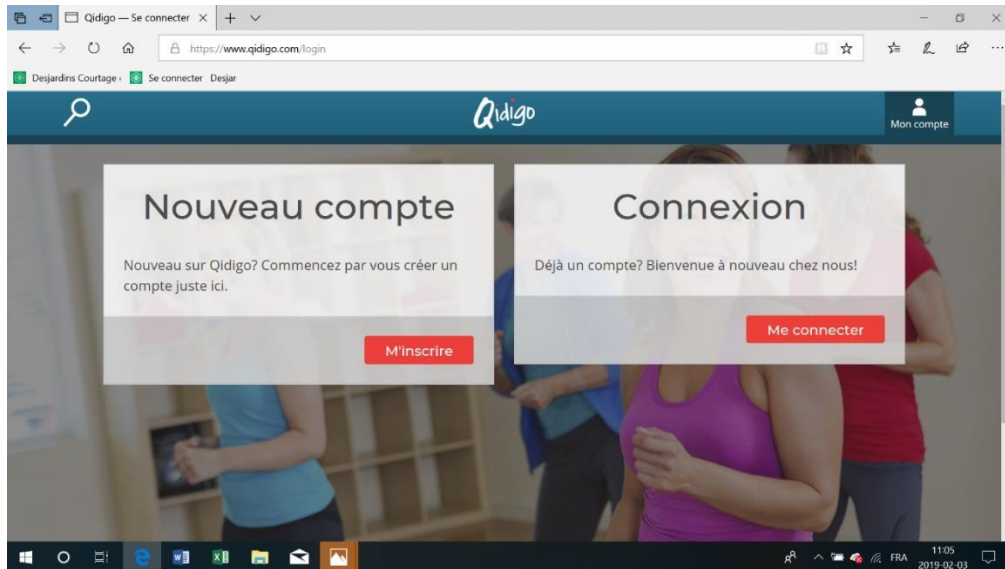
Qidigo — Se connecter

https://www.qidigo.com/login

Desjardins Courtage · Se connecter Desjar

Qidigo

Mon compte

Nouveau compte

Nouveau sur Qidigo? Commencez par vous créer un compte juste ici.

M'inscrire

Connexion

Déjà un compte? Bienvenue à nouveau chez nous!

Me connecter

FRA 11:05 2019-02-03